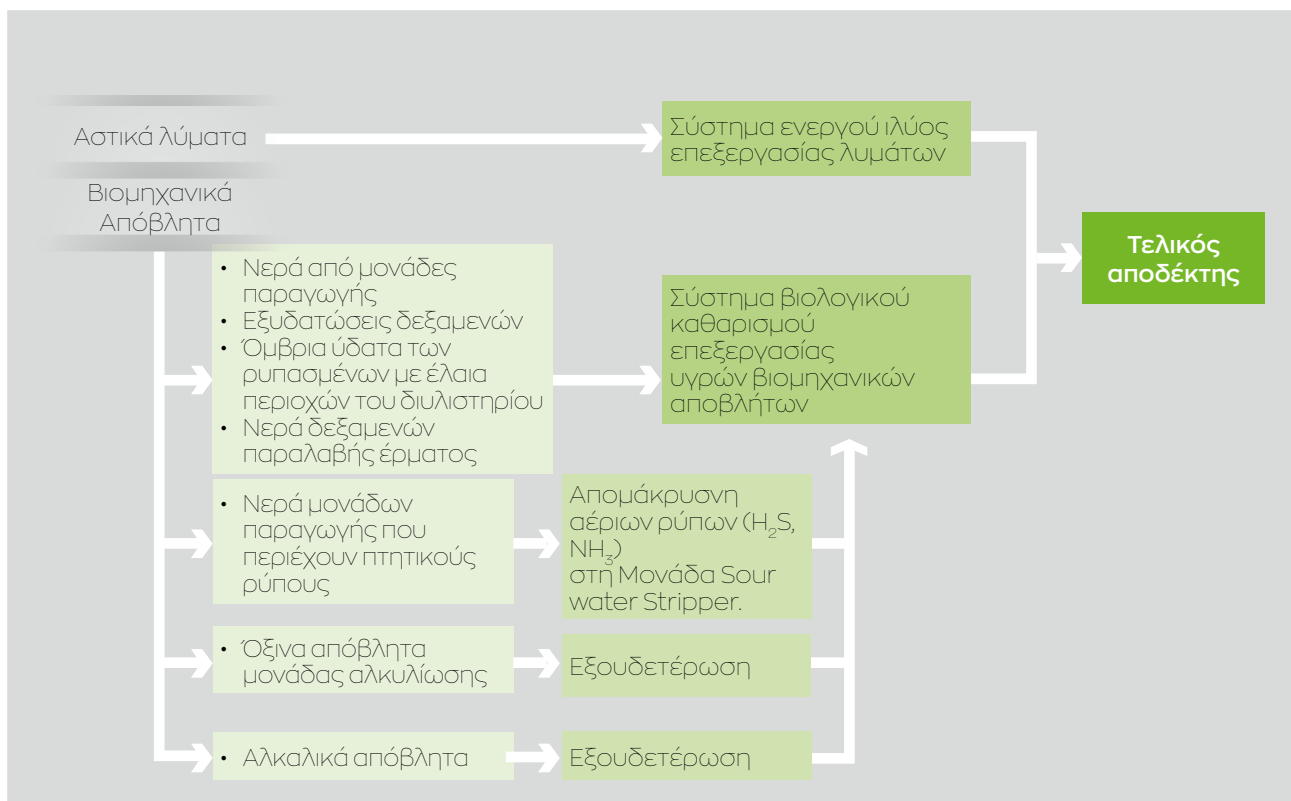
Αστικά λύματα

Βιομηχανικά Απόβλητα

Σύστημα ενεργού ιλύος επεξεργασίας λυμάτων

Τελικός αποδέκτης

• Νερά από μονάδες παραγωγής
• Εξυδατώσεις δεξαμενών
• Όμβρια ύδατα των ρυπασμένων με έλαια περιοχών του διυλιστηρίου
• Νερά δεξαμενών παραλαβής έρματος

Σύστημα βιολογικού καθαρισμού επεξεργασίας υγρών βιομηχανικών αποβλήτων

• Νερά μονάδων παραγωγής που περιέχουν πτητικούς ρύπους

Απομάκρυνση αέριων ρύπων ($H_2S$, $NH_3$) στη Μονάδα Sour water Stripper.

• Όξινα απόβλητα μονάδας αλκυλίωσης

Εξουδετέρωση

• Αλκαλικά απόβλητα

Εξουδετέρωση